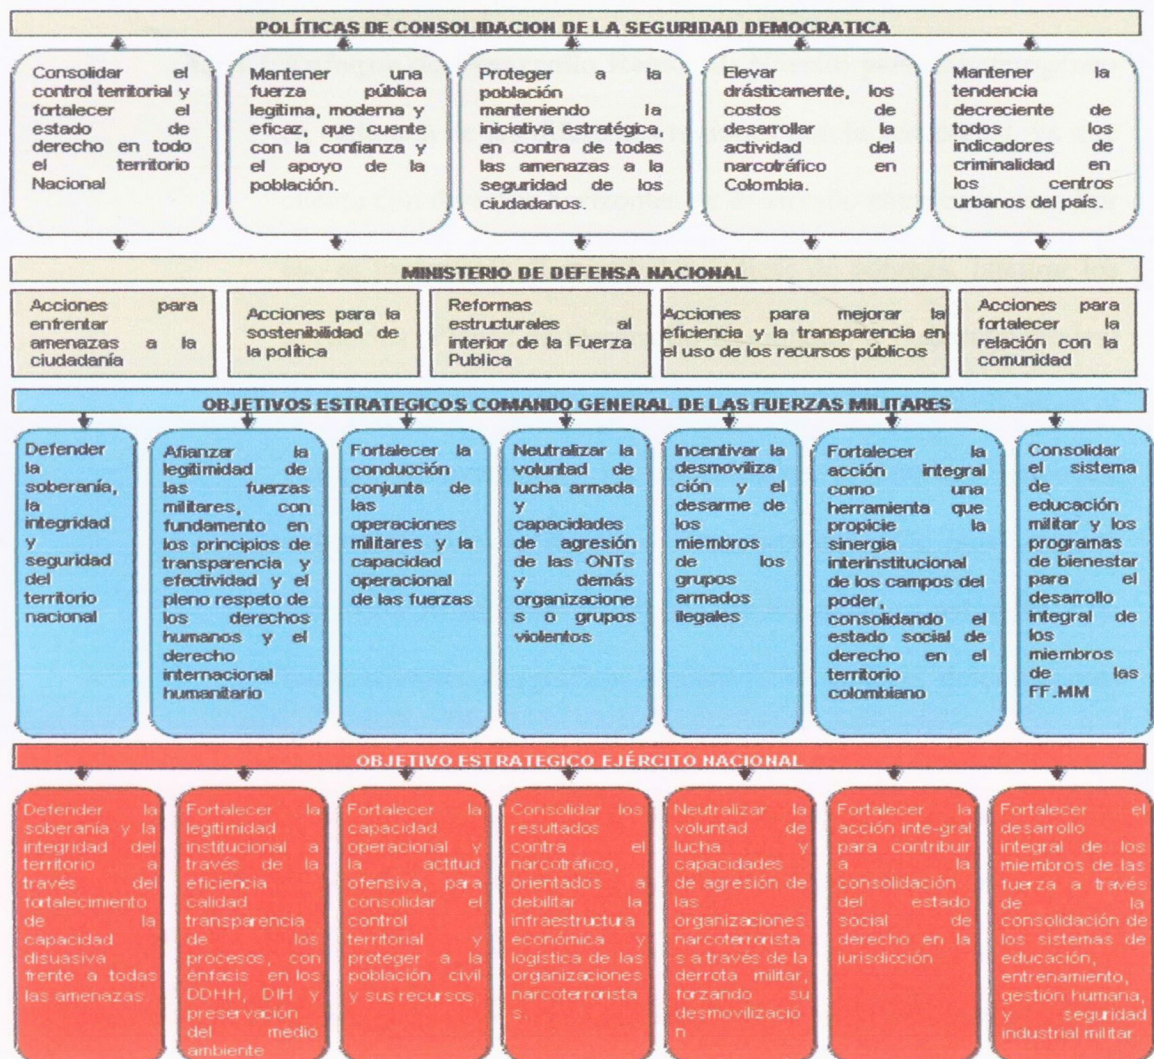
POLÍTICAS DE CONSOLIDACION DE LA SEGURIDAD DEMOCRATICA

Consolidar el control territorial y fortalecer el estado de derecho en todo el territorio Nacional

Mantener una fuerza pública legitima, moderna y eficaz, que cuente con la confianza y el apoyo de la población.

Proteger a la población manteniendo la iniciativa estratégica, en contra de todas las amenazas a la seguridad de los ciudadanos.

Elevar drásticamente, los costos de desarrollar la actividad del narcotráfico en Colombia.

Mantener la tendencia decreciente de todos los indicadores de criminalidad en los centros urbanos del país.

MINISTERIO DE DEFENSA NACIONAL

Acciones para enfrentar amenazas a la ciudadanía

Acciones para la sostenibilidad de la política

Reformas estructurales al interior de la Fuerza Publica

Acciones para mejorar la eficiencia y la transparencia en el uso de los recursos públicos

Acciones para fortalecer la relación con la comunidad

OBJETIVOS ESTRATEGICOS COMANDO GENERAL DE LAS FUERZAS MILITARES

Defender la soberanía, la integridad y seguridad del territorio nacional

Afianzar la legitimidad de las fuerzas militares, con fundamento en los principios de transparencia y efectividad y el pleno respeto de los derechos humanos y el derecho internacional humanitario

Fortalecer la conducción conjunta de las operaciones militares y la capacidad operacional de las fuerzas

Neutralizar la voluntad de lucha armada y capacidades de agresión de las ONTs y demás organizaciones o grupos violentos

Incentivar la desmovilización y el desarme de los miembros de los grupos armados ilegales

Fortalecer la acción integral como una herramienta que propicie la sinergia interinstitucional de los campos del poder, consolidando el estado social de derecho en el territorio colombiano

Consolidar el sistema de educación militar y los programas de bienestar para el desarrollo integral de los miembros de las FF.MM

OBJETIVO ESTRATEGICO EJÉRCITO NACIONAL

Defender la soberanía y la integridad del territorio a través del fortalecimiento de la capacidad disuasiva frente a todas las amenazas.

Fortalecer la legitimidad institucional a través de la eficiencia calidad transparencia de los procesos, con énfasis en los DDHH, DIH y preservación del medio ambiente

Fortalecer la capacidad operacional y la actitud ofensiva, para consolidar el control territorial y proteger a la población civil y sus recursos.

Consolidar los resultados contra el narcotráfico, orientados a debilitar la infraestructura económica y logística de las organizaciones narcoterroristas.

Neutralizar la voluntad de lucha y capacidades de agresión de las organizaciones narcoterroristas a través de la derrota militar, forzando su desmovilización

Fortalecer la acción inte-gral para contribuir a la consolidación del estado social de derecho en la jurisdicción

Fortalecer el desarrollo integral de los miembros de las fuerza a través de la consolidación de los sistemas de educación, entrenamiento, gestion humana, y seguridad industrial militar